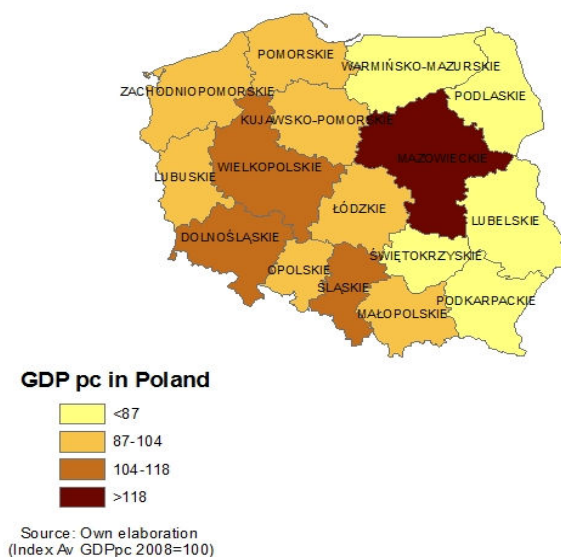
POMORSKIE
WARMIŃSKO-MAZURSKIE
ZACHODNIOPOMORSKIE
PODLASKIE
KUJAWSKO-POMORSKIE
MAZOWIECKIE
WIELKOPOLSKIE
LUBUSKIE
ŁÓDZKIE
LUBELSKIE
DOLNOŚLĄSKIE
ŚWIĘTOKRZYSKIE
OPOLSKIE
ŚLĄSKIE
PODKARPACKIE
MAŁOPOLSKIE

GDP pc in Poland
<87
87-104
104-118
>118

Source: Own elaboration
(Index Av GDPpc 2008=100)